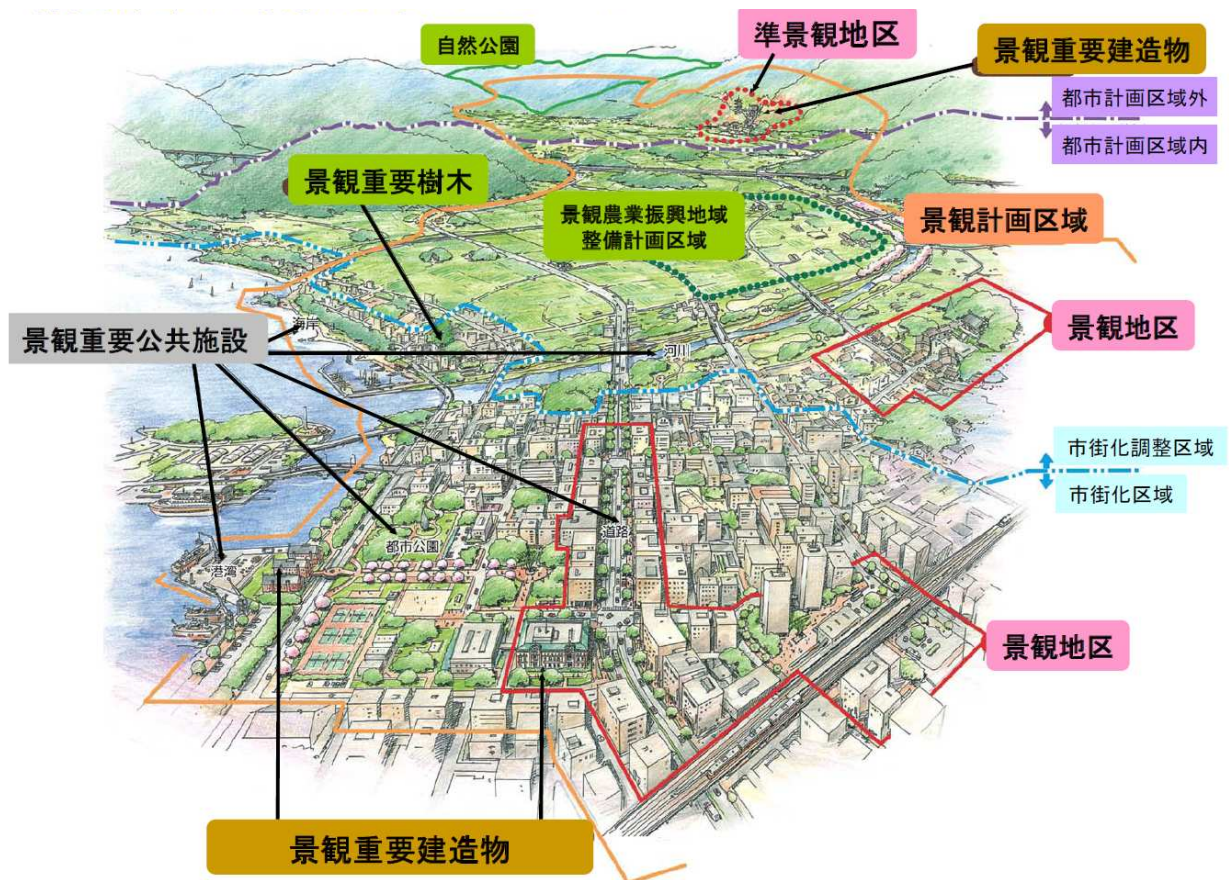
自然公園

準景観地区

景観重要建造物

都市計画区域外

都市計画区域内

景観重要樹木

景観農業振興地域整備計画区域

景観計画区域

景観地区

景観重要公共施設

海岸

河川

市街化調整区域

市街化区域

道路

都市公園

港湾

景観地区

景観重要建造物